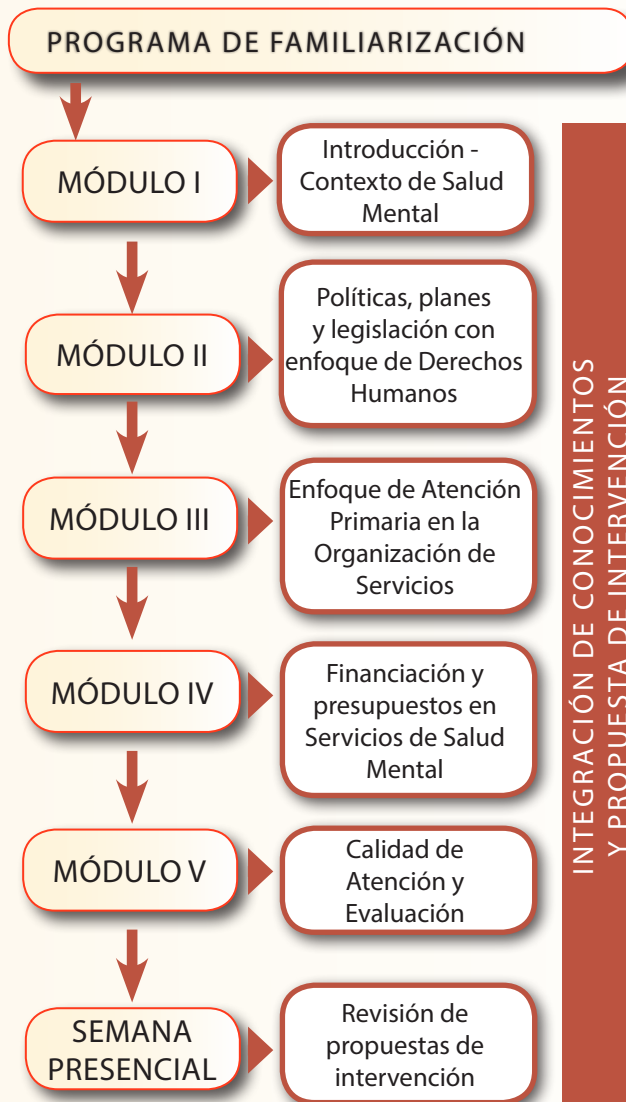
PROGRAMA DE FAMILIARIZACIÓN

MÓDULO I

Introducción - Contexto de Salud Mental

MÓDULO II

Políticas, planes y legislación con enfoque de Derechos Humanos

MÓDULO III

Enfoque de Atención Primaria en la Organización de Servicios

MÓDULO IV

Financiación y presupuestos en Servicios de Salud Mental

MÓDULO V

Calidad de Atención y Evaluación

SEMANA PRESENCIAL

Revisión de propuestas de intervención

INTEGRACIÓN DE CONOCIMIENTOS Y PROPUESTA DE INTERVENCIÓN